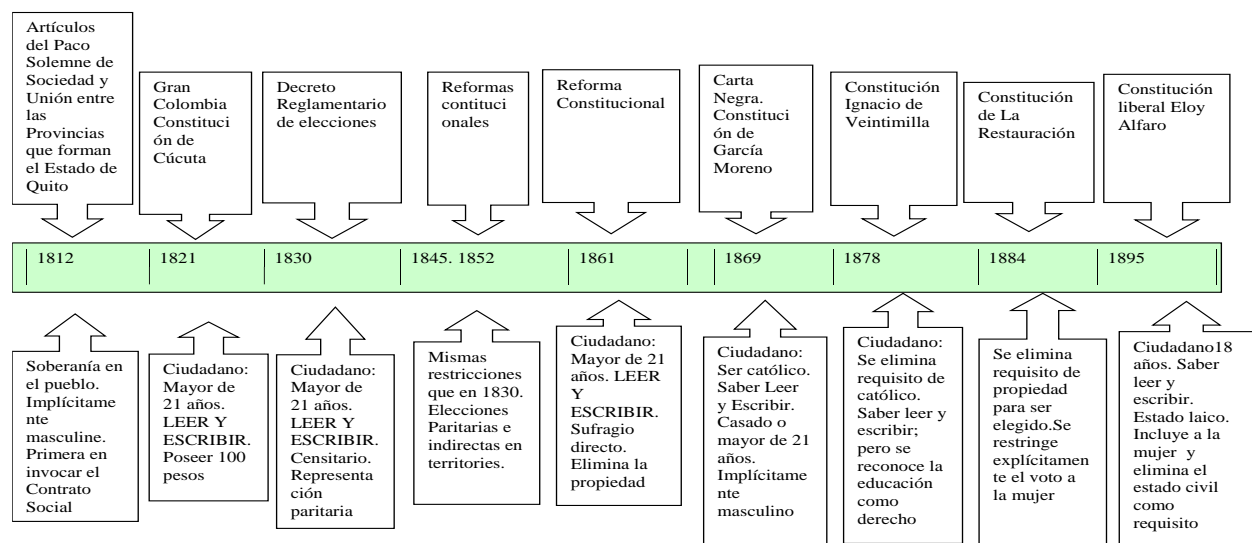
Artículos del Paco Solemne de Sociedad y Unión entre las Provincias que forman el Estado de Quito

Gran Colombia Constitución de Cúcuta

Decreto Reglamentario de elecciones

Reformas contitucionales

Reforma Constitucional

Carta Negra. Constitución de García Moreno

Constitución Ignacio de Veintimilla

Constitución de La Restauración

Constitución liberal Eloy Alfaro

1812

1821

1830

1845. 1852

1861

1869

1878

1884

1895

Soberanía en el pueblo. Implícitamente masculine. Primera en invocar el Contrato Social

Ciudadano: Mayor de 21 años. LEER Y ESCRIBIR. Poseer 100 pesos

Ciudadano: Mayor de 21 años. LEER Y ESCRIBIR. Censitario. Representación paritaria

Mismas restricciones que en 1830. Elecciones Paritarias e indirectas en territories.

Ciudadano: Mayor de 21 años. LEER Y ESCRIBIR. Sufragio directo. Elimina la propiedad

Ciudadano: Ser católico. Saber Leer y Escribir. Casado o mayor de 21 años. Implícitamente masculino

Ciudadano: Se elimina requisito de católico. Saber leer y escribir; pero se reconoce la educación como derecho

Se elimina requisito de propiedad para ser elegido.Se restringe explícitamente el voto a la mujer

Ciudadano18 años. Saber leer y escribir. Estado laico. Incluye a la mujer y elimina el estado civil como requisito